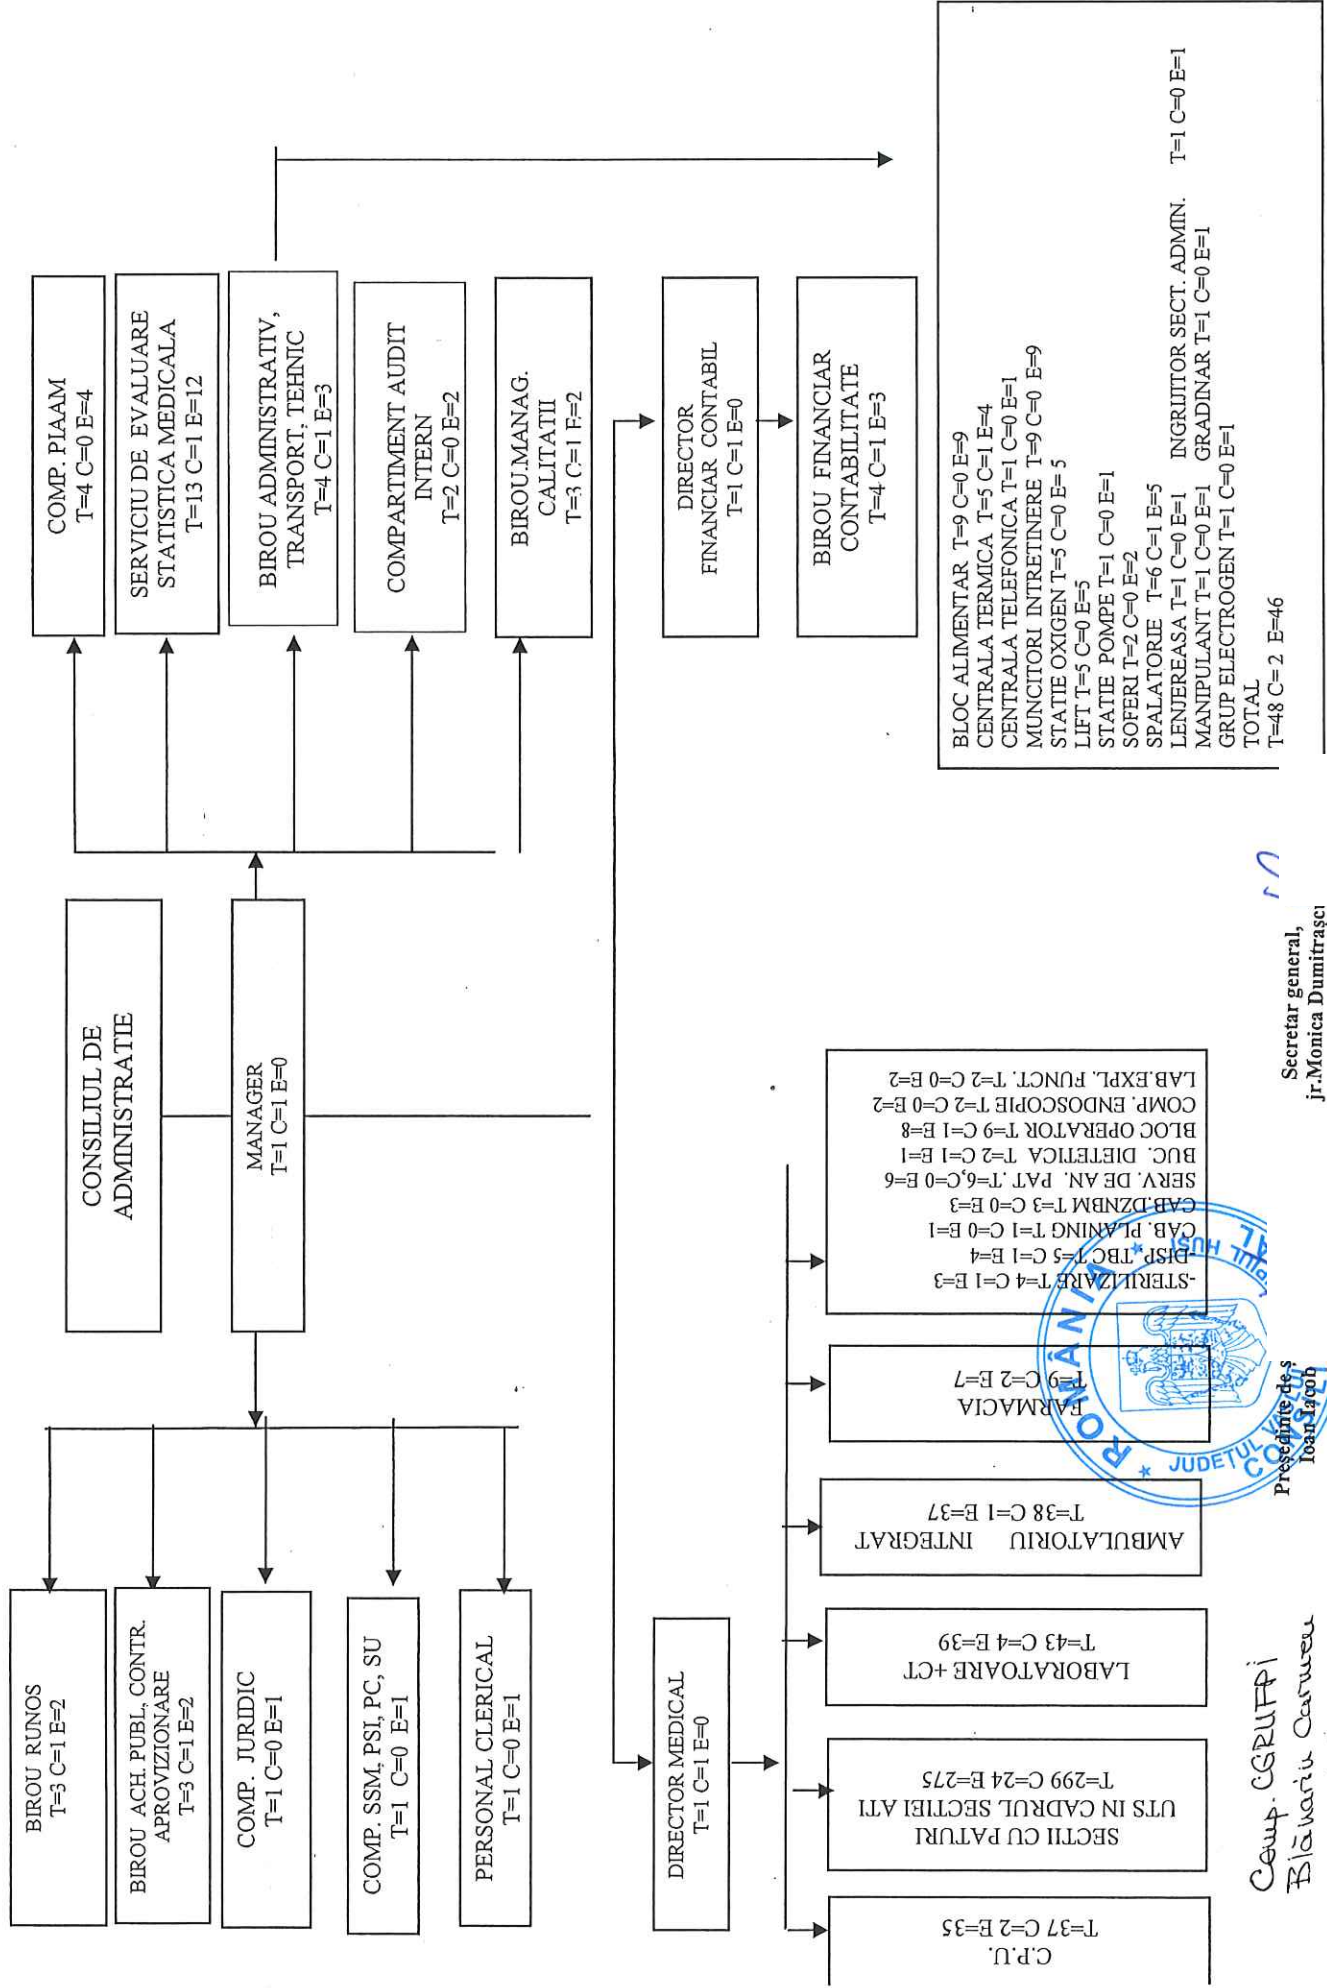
COMP. PIAAM
T=4 C=0 E=4

SERVICIU DE EVALUARE STATISTICA MEDICALA
T=13 C=1 E=12

BIROU ADMINISTRATIV, TRANSPORT, TEHNIC
T=4 C=1 E=3

COMPARTIMENT AUDIT INTERN
T=2 C=0 E=2

BIROU MANAG. CALITATII
T=3 C=1 E=2

DIRECTOR FINANCIAR CONTABIL
T=1 C=1 E=0

BIROU FINANCIAR CONTABILITATE
T=4 C=1 E=3

BLOC ALIMENTAR T=9 C=0 E=9
CENTRALA TERMICA T=5 C=1 E=4
CENTRALA TELEFONICA T=1 C=0 E=1
MUNCITORI INTRETINERE T=9 C=0 E=9
STATIE OXIGEN T=5 C=0 E=5
LIFT T=5 C=0 E=5
STATIE POMPE T=1 C=0 E=1
SOFERI T=2 C=0 E=2
SPALATORIE T=6 C=1 E=5
LENJEREASA T=1 C=0 E=1 INGRIJITOR SECT. ADMIN. T=1 C=0 E=1
MANIPULANT T=1 C=0 E=1 GRADINAR T=1 C=0 E=1
GRUP ELECTROGEN T=1 C=0 E=1
TOTAL
T=48 C=2 E=46

CONSILIUL DE ADMINISTRATIE

MANAGER
T=1 C=1 E=0

BIROU RUNOS
T=3 C=1 E=2

BIROU ACH. PUBL. CONTR. APROVIZIONARE
T=3 C=1 E=2

COMP. JURIDIC
T=1 C=0 E=1

COMP. SSM, PSI, PC, SU
T=1 C=0 E=1

PERSONAL CLERICAL
T=1 C=0 E=1

DIRECTOR MEDICAL
T=1 C=1 E=0

C.P.U.
T=37 C=2 E=35

SECTII CU PATURI
UTS IN CADRUL SECTIEI ATI
T=299 C=24 E=275

LABORATOARE +CT
T=43 C=4 E=39

AMBULATORIU INTEGRAT
T=38 C=1 E=37

FARMACIA
T=9 C=2 E=7

-STERILIZARE T=4 C=1 E=3
-DISP. TBC T=5 C=1 E=4
CAB. PLANING T=1 C=0 E=1
CAB.DZNBM T=3 C=0 E=3
SERV. DE AN. PAT. T=6, C=0 E=6
BUC. DIETETICA T=2 C=1 E=1
BLOC OPERATOR T=9 C=1 E=8
COMP. ENDOSCOPIE T=2 C=0 E=2
LAB.EXPL. FUNCT. T=2 C=0 E=2

ROMANIA * JUDETUL VASLUI * CONSILIUL

Presedinte de s
Ioan Iacob

Secretar general,
jr.Monica Dumitrașc

Comp. CGRUFPI
Blăjariu Carmen